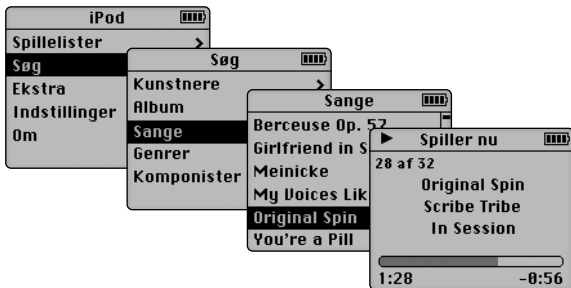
iPod
Spillelister
Søg
Ekstra
Indstillinger
Om

Søg
Kunstnere
Album
Sange
Genrer
Komponister

Sange
Berceuse Op. 57
Girlfriend in S
Meinicke
My Voices Lik
Original Spin
You're a Pill

Spiller nu
28 af 32
Original Spin
Scribe Tribe
In Session
1:28
-0:56